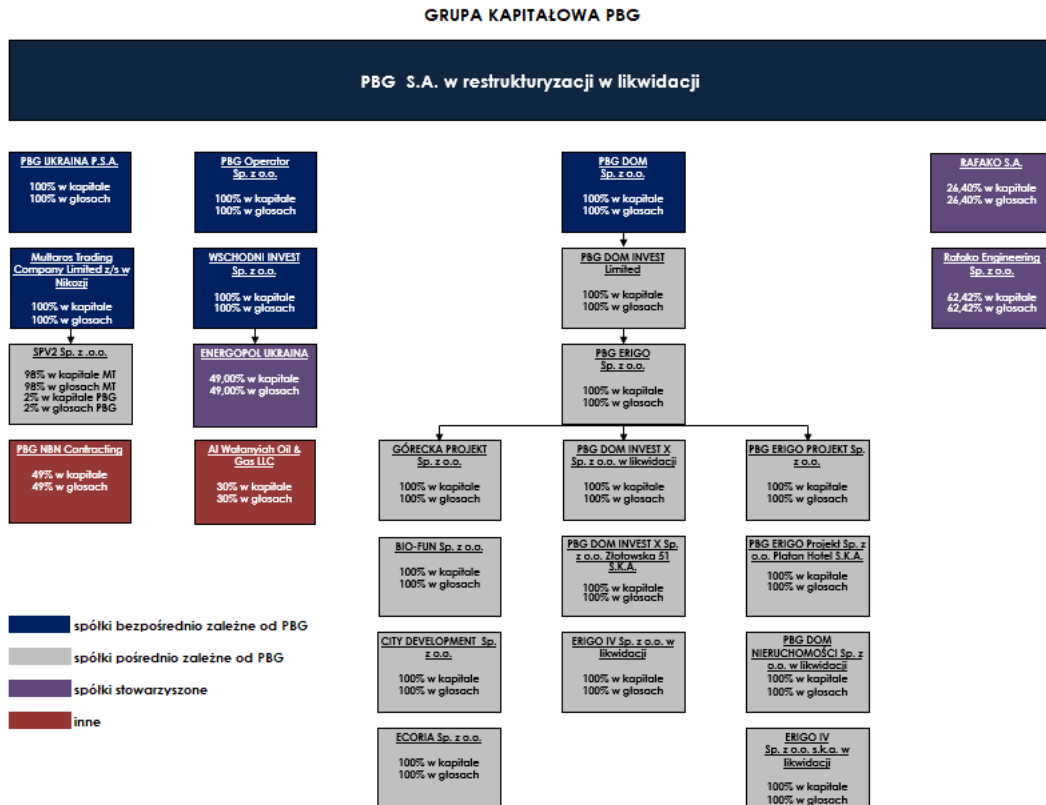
GRUPA KAPITAŁOWA PBG

PBG S.A. w restrukturyzacji w likwidacji

PBG UKRAINA P.S.A.

100% w kapitale
100% w głosach

PBG Operator Sp. z o.o.

100% w kapitale
100% w głosach

Multaros Trading Company Limited z/s w Nikozji

100% w kapitale
100% w głosach

WSCHODNI INVEST Sp. z o.o.

100% w kapitale
100% w głosach

SPV2 Sp. z .o.o.

98% w kapitale MT
98% w głosach MT
2% w kapitale PBG
2% w głosach PBG

ENERGOPOL UKRAINA

49,00% w kapitale
49,00% w głosach

PBG NBN Contracting

49% w kapitale
49% w głosach

Al Watanyiah Oil & Gas LLC

30% w kapitale
30% w głosach

PBG DOM Sp. z o.o.

100% w kapitale
100% w głosach

PBG DOM INVEST Limited

100% w kapitale
100% w głosach

PBG ERIGO Sp. z o.o.

100% w kapitale
100% w głosach

GÓRECKA PROJEKT Sp. z o.o.

100% w kapitale
100% w głosach

PBG DOM INVEST X Sp. z o.o. w likwidacji

100% w kapitale
100% w głosach

PBG ERIGO PROJEKT Sp. z o.o.

100% w kapitale
100% w głosach

BIO-FUN Sp. z o.o.

100% w kapitale
100% w głosach

PBG DOM INVEST X Sp. z o.o. Złotowska 51 S.K.A.

100% w kapitale
100% w głosach

PBG ERIGO Projekt Sp. z o.o. Platan Hotel S.K.A.

100% w kapitale
100% w głosach

CITY DEVELOPMENT Sp. z o.o.

100% w kapitale
100% w głosach

ERIGO IV Sp. z o.o. w likwidacji

100% w kapitale
100% w głosach

PBG DOM NIERUCHOMOŚCI Sp. z o.o. w likwidacji

100% w kapitale
100% w głosach

ECORIA Sp. z o.o.

100% w kapitale
100% w głosach

ERIGO IV Sp. z o.o. s.k.a. w likwidacji

100% w kapitale
100% w głosach

RAFAKO S.A.

26,40% w kapitale
26,40% w głosach

Rafako Engineering Sp. z o.o.

62,42% w kapitale
62,42% w głosach

spółki bezpośrednio zależne od PBG
spółki pośrednio zależne od PBG
spółki stowarzyszone
inne